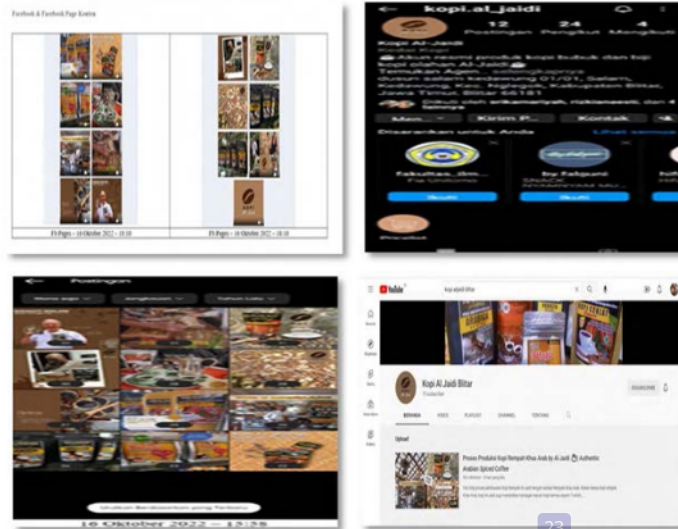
Facebook & Facebook Page Kontra

| | |
|---|---|
| FB Pages – 16 Oktober 2022 – 15:10 | FB Pages – 16 Oktober 2022 – 15:10 |

kopi.al_jaidi

12 Postingan 24 Pengikut 4 Mengikuti

Kopi Al-Jaidi
Kedai Kopi
Akun resmi produk kopi bubuk dan kopi olahan Al-Jaidi
Temukan Agen... selengkapnya
dusun salam kedawung 01/01, Salam, Kedawung, Kec. Nglegok, Kabupaten Blitar, Jawa Timur, Blitar 66181
Diikuti oleh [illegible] dan 4 lainnya

Ikuti Kirim P... Kontak

Disarankan untuk Anda Lihat semua

Fakultas_ilm... Ikuti
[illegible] Ikuti

Postingan

Konten Berdasarkan yang Terbaru

16 Oktober 2022 — 15:55

YouTube kopi aljaidi blitar

Kopi Al Jaidi Blitar
SUBSCRIBE

BERANDA VIDEO PLAYLIST CHANNEL TENTANG

Upload

Proses Produksi Kopi Rempah Khas Arab by Al-Jaidi Authentic Arabian Spiced Coffee

22